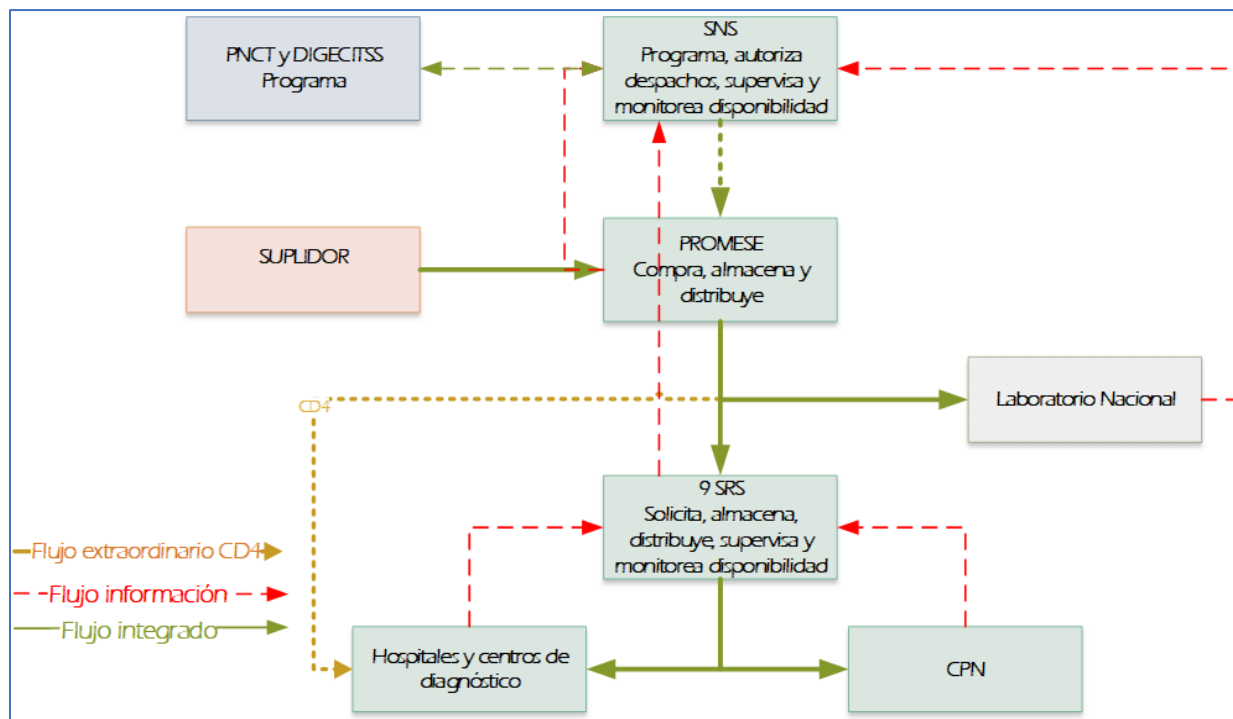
PNCT y DIGECITSS
Programa

SNS
Programa, autoriza despachos, supervisa y monitorea disponibilidad

SUPLIDOR

PROMESE
Compra, almacena y distribuye

CD4

Laboratorio Nacional

9 SRS
Solicita, almacena, distribuye, supervisa y monitorea disponibilidad

Flujo extraordinario CD4
Flujo información
Flujo integrado

Hospitales y centros de diagnóstico

CPN